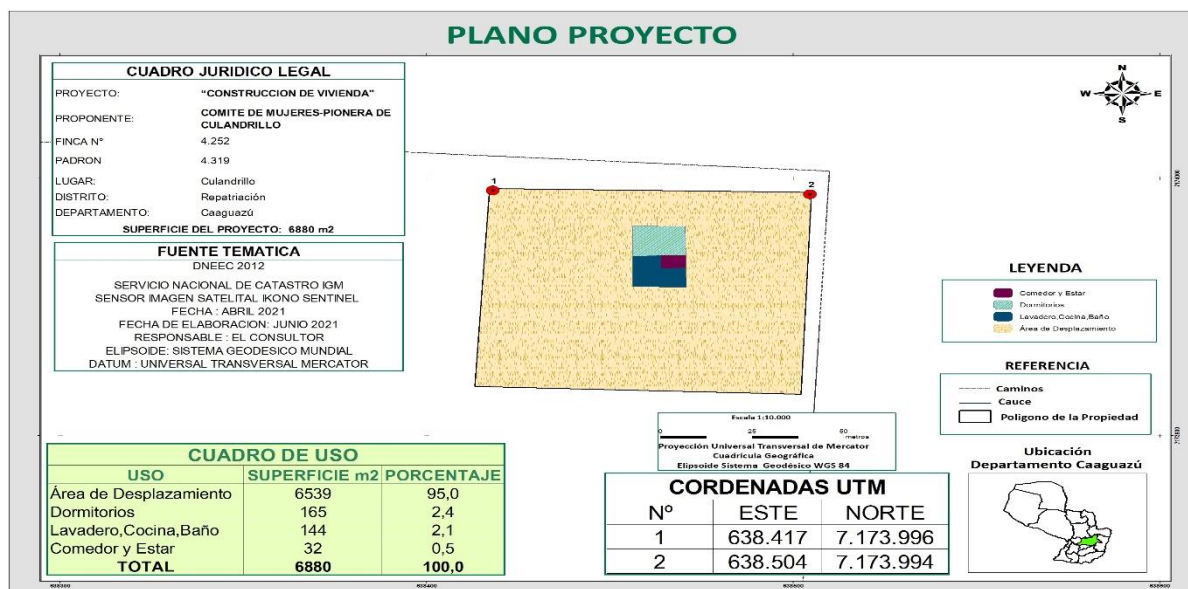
PLANO PROYECTO

CUADRO JURIDICO LEGAL

| | |
|---|---|
| PROYECTO: | "CONSTRUCCION DE VIVIENDA" |
| PROPONENTE: | COMITE DE MUJERES-PIONERA DE CULANDRILLO |
| FINCA N° | 4.252 |
| PADRON | 4.319 |
| LUGAR: | Culandrillo |
| DISTRITO: | Repatriación |
| DEPARTAMENTO: | Caaguazú |

SUPERFICIE DEL PROYECTO: 6880 m2

FUENTE TEMATICA
DNEEC 2012
SERVICIO NACIONAL DE CATASTRO IGM
SENSOR IMAGEN SATELITAL IKONO SENTINEL
FECHA : ABRIL 2021
FECHA DE ELABORACION: JUNIO 2021
RESPONSABLE : EL CONSULTOR
ELIPSOIDE: SISTEMA GEODESICO MUNDIAL
DATUM : UNIVERSAL TRANSVERSAL MERCATOR

N
W E
S

1
2

LEYENDA
Comedor y Estar
Dormitorios
Lavadero,Cocina,Baño
Área de Desplazamiento

REFERENCIA
Caminos
Cauce
Poligono de la Propiedad

Escala 1:10.000
0 25 50 metros
Proyección Universal Transversal de Mercator
Cuadricula Geográfica
Elipsoide Sistema Geodésico WGS 84

CUADRO DE USO

| USO | SUPERFICIE m2 | PORCENTAJE |
|---|---|---|
| Área de Desplazamiento | 6539 | 95,0 |
| Dormitorios | 165 | 2,4 |
| Lavadero,Cocina,Baño | 144 | 2,1 |
| Comedor y Estar | 32 | 0,5 |
| TOTAL | 6880 | 100,0 |

CORDENADAS UTM

| N° | ESTE | NORTE |
|---|---|---|
| 1 | 638.417 | 7.173.996 |
| 2 | 638.504 | 7.173.994 |

Ubicación
Departamento Caaguazú